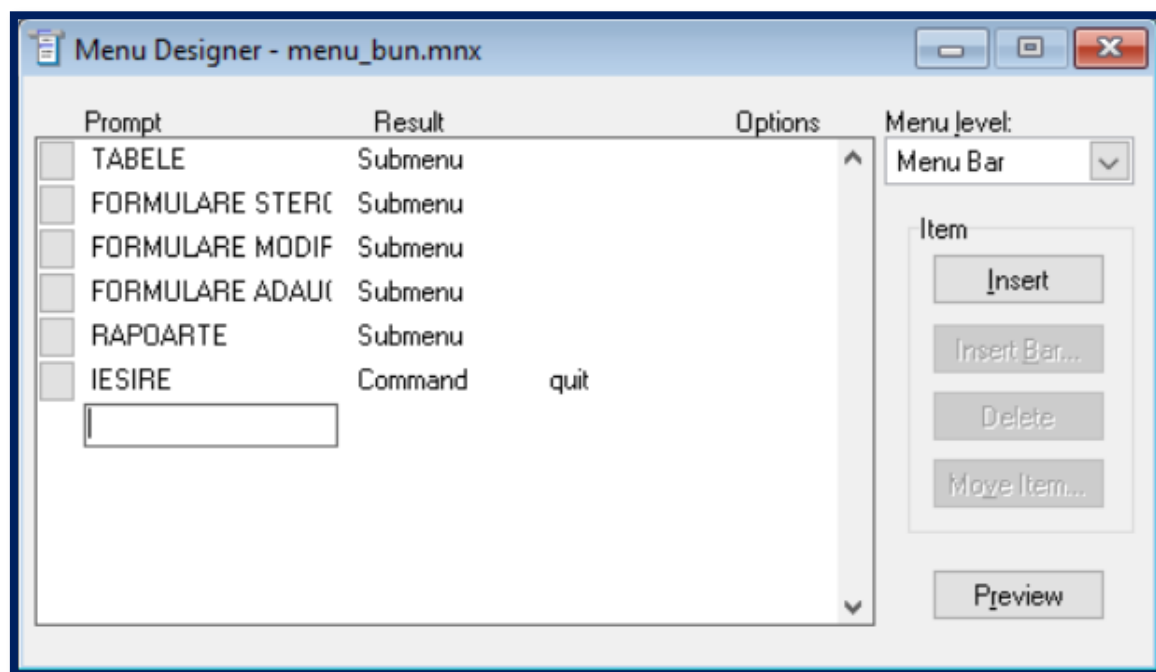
Menu Designer - menu_bun.mnx

| Prompt | Result | | Options |
|---|---|---|---|
| TABELE | Submenu | | |
| FORMULARE STER( | Submenu | | |
| FORMULARE MODIF | Submenu | | |
| FORMULARE ADAU( | Submenu | | |
| RAPOARTE | Submenu | | |
| IESIRE | Command | quit | |

Menu level:
Menu Bar

Item
Insert
Insert Bar...
Delete
Move Item...

Preview